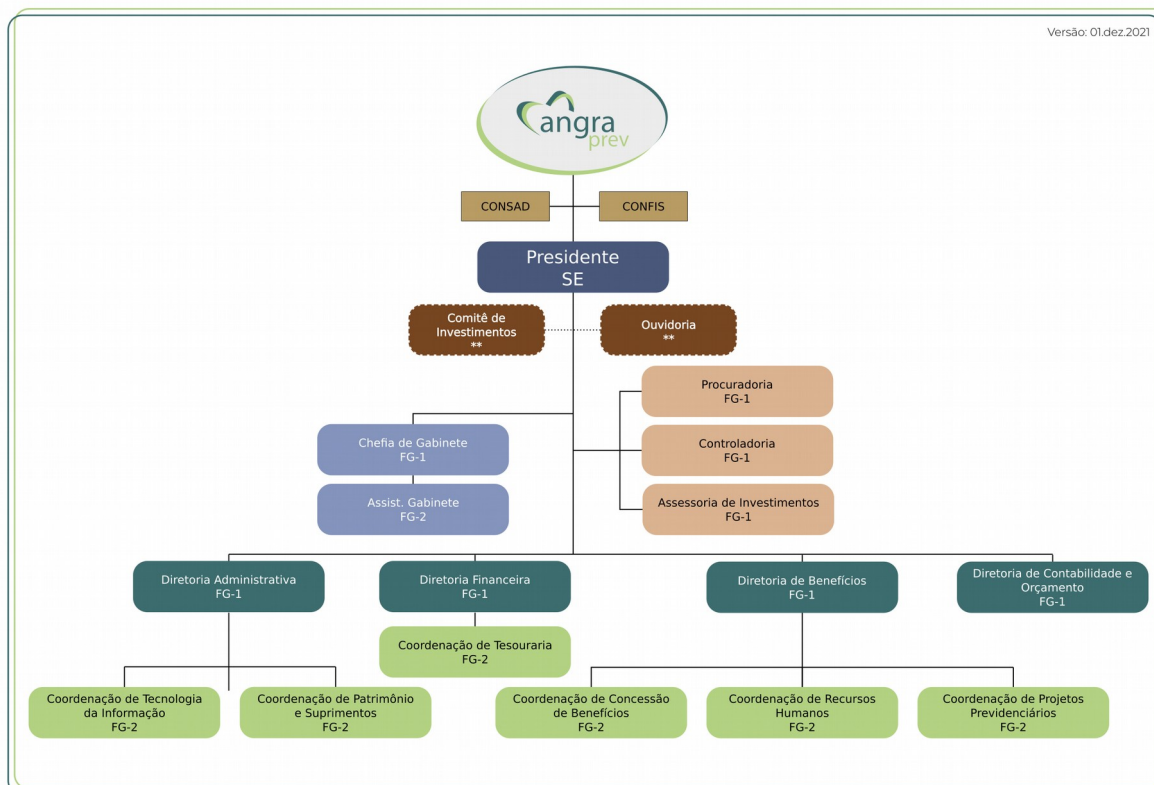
Versão: 01.dez.2021

angra prev

CONSAD

CONFIS

Presidente
SE

Comitê de Investimentos
**

Ouvidoria
**

Procuradoria
FG-1

Controladoria
FG-1

Assessoria de Investimentos
FG-1

Chefia de Gabinete
FG-1

Assist. Gabinete
FG-2

Diretoria Administrativa
FG-1

Diretoria Financeira
FG-1

Diretoria de Benefícios
FG-1

Diretoria de Contabilidade e Orçamento
FG-1

Coordenação de Tesouraria
FG-2

Coordenação de Tecnologia da Informação
FG-2

Coordenação de Patrimônio e Suprimentos
FG-2

Coordenação de Concessão de Benefícios
FG-2

Coordenação de Recursos Humanos
FG-2

Coordenação de Projetos Previdenciários
FG-2